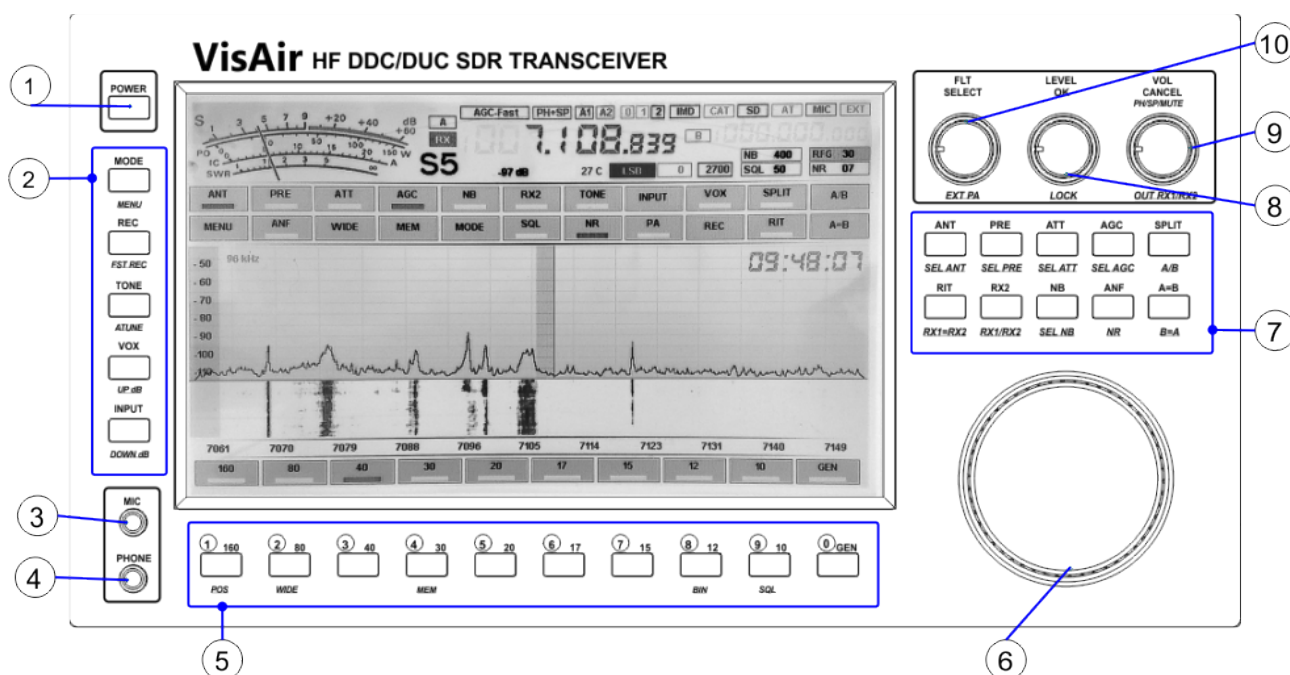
VisAir HF DDC/DUC SDR TRANSCEIVER

1
POWER

2
MODE
MENU
REC
FST.REC
TONE
ATUNE
VOX
UP.dB
INPUT
DOWN.dB

3
MIC
4
PHONE

S 1 3 5 7 9 +20 +40 +60 dB
PO IC SWR
A
RX
S5
-97 dB
AGC-Fast PH+SP A1 A2 0 1 2 IMD CAT SD AT MIC EXT
7.108.839
B
000.000.000
27 C LSB 0 2700
NB 400 SQL 50
RFG 30 NR 07

ANT PRE ATT AGC NB RX2 TONE INPUT VOX SPLIT A/B
MENU ANF WIDE MEM MODE SQL NR PA REC RIT A=B

-50 96 kHz
-60
-70
-80
-90
-100
-110
09:48:07

7061 7070 7079 7088 7096 7105 7114 7123 7131 7140 7149
160 80 40 30 20 17 15 12 10 GEN

1 160 POS
2 80 WIDE
3 40
4 30 MEM
5 20
6 17
7 15
8 12 BIN
9 10 SQL
0 GEN

5

FLT SELECT
LEVEL OK
VOL CANCEL PH/SP/MUTE
EXT PA
LOCK
OUT RX1/RX2

10
9
8

ANT SEL ANT
PRE SEL PRE
ATT SEL ATT
AGC SEL AGC
SPLIT A/B
RIT RX1=RX2
RX2 RX1/RX2
NB SEL NB
ANF NR
A=B B=A

7

6